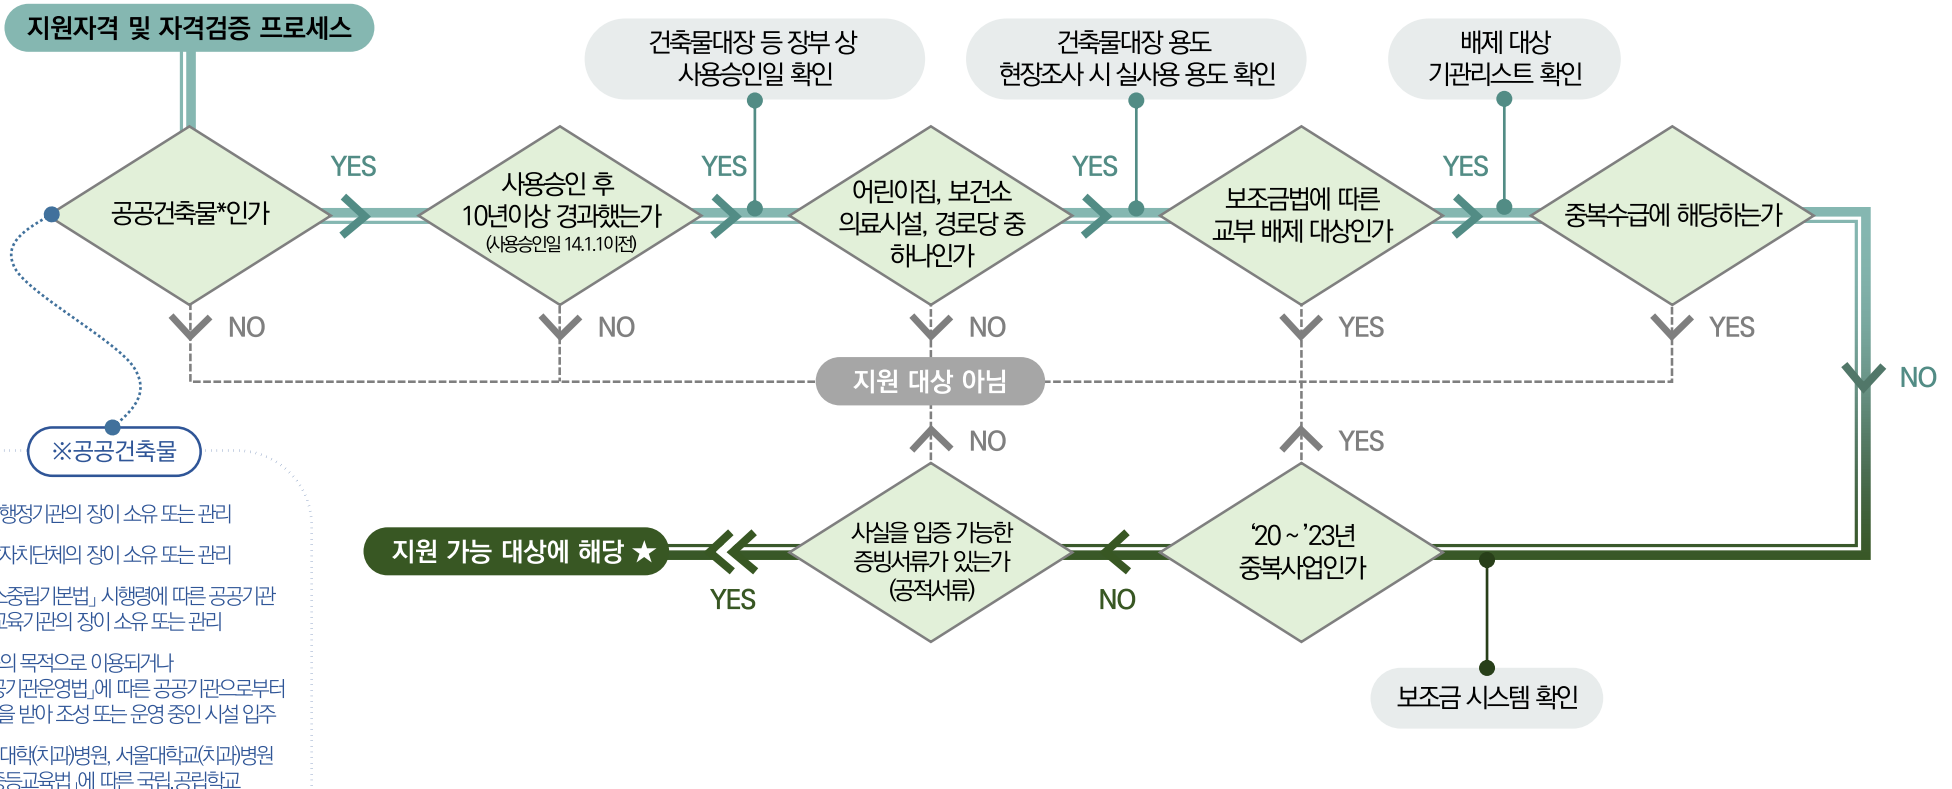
지원자격 및 자격검증 프로세스

건축물대장 등 장부 상 사용승인일 확인

건축물대장 용도 현장조사 시 실사용 용도 확인

배제 대상 기관리스트 확인

공공건축물*인가

YES

사용승인 후 10년이상 경과했는가 (사용승인일 14.1.10이전)

YES

어린이집, 보건소 의료시설, 경로당 중 하나인가

YES

보조금법에 따른 교부 배제 대상인가

YES

중복수급에 해당하는가

NO

NO

NO

YES

YES

NO

지원 대상 아님

NO

YES

※공공건축물

행정기관의 장이 소유 또는 관리

자치단체의 장이 소유 또는 관리

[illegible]중립기본법」 시행령에 따른 공공기관 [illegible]교육기관의 장이 소유 또는 관리

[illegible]의 목적으로 이용되거나 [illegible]공기관운영법」에 따른 공공기관으로부터 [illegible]을 받아 조성 또는 운영 중인 시설 입주

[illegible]대학(치과)병원, 서울대학교(치과)병원 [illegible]등교육법」에 따른 국립.공립학교

지원 가능 대상에 해당 ★

YES

사실을 입증 가능한 증빙서류가 있는가 (공적서류)

NO

'20 ~ '23년 중복사업인가

보조금 시스템 확인